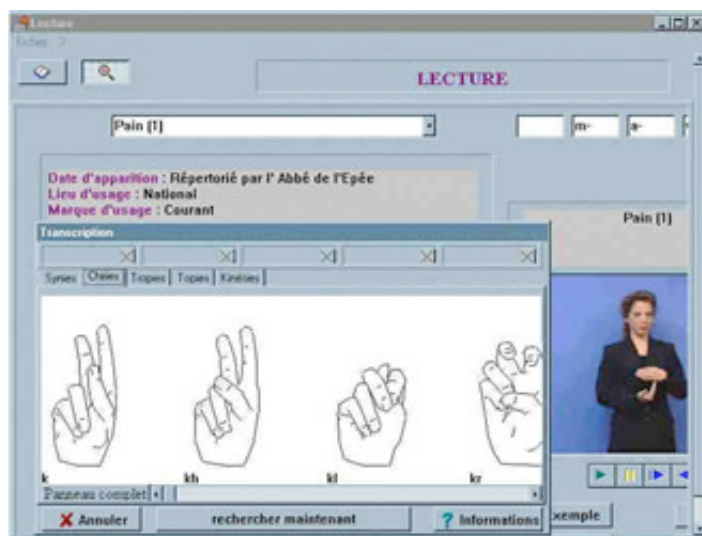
Lecture
Fichier ?

LECTURE

Pain [1]

m-
a-

Date d'apparition : Répertorié par l' Abbé de l'Epée
Lieu d'usage : National
Marque d'usage : Courant

Pain [1]

Transcription

Syries
Chéies
Tropes
Topes
Kinésies

k
kh
kl
kr

Panneau complet

Annuler
rechercher maintenant
Informations
xemple